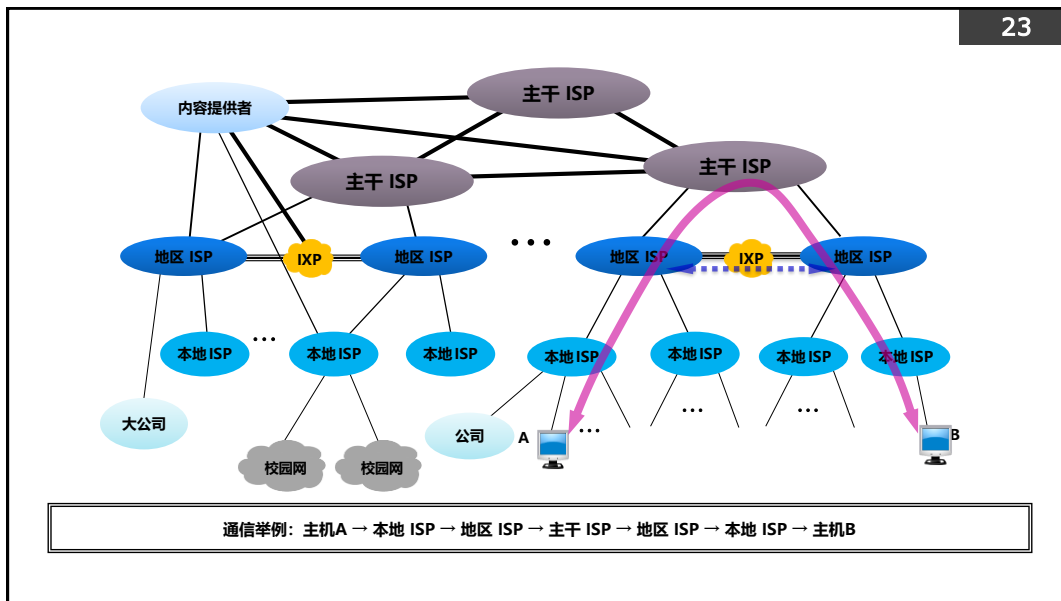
23

主干 ISP

内容提供者

主干 ISP

主干 ISP

地区 ISP

IXP

地区 ISP

• • •

地区 ISP

IXP

地区 ISP

本地 ISP

• • •

本地 ISP

本地 ISP

本地 ISP

本地 ISP

本地 ISP

本地 ISP

大公司

公司

A

• • •

• • •

• • •

B

校园网

校园网

通信举例：主机A → 本地 ISP → 地区 ISP → 主干 ISP → 地区 ISP → 本地 ISP → 主机B